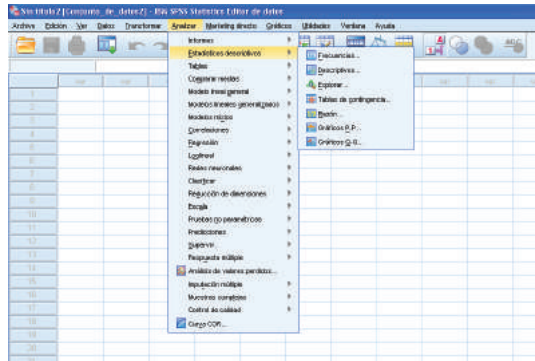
*Sin título2 [Conjunto_de_datos2] - IBM SPSS Statistics Editor de datos

Archivo Edición Ver Datos Transformar Analizar Marketing directo Gráficos Utilidades Ventana Ayuda

Informes
Estadísticos descriptivos
Tablas
Comparar medias
Modelo lineal general
Modelos lineales generalizados
Modelos mixtos
Correlaciones
Regresión
Loglineal
Redes neuronales
Clasificar
Reducción de dimensiones
Escala
Pruebas no paramétricas
Predicciones
Supervivencia
Respuesta múltiple
Análisis de valores perdidos...
Imputación múltiple
Muestras complejas
Control de calidad
Curva COR...

Frecuencias...
Descriptivos...
Explorar...
Tablas de contingencia...
Razón...
Gráficos P-P...
Gráficos Q-Q...

1
2
3
4
5
6
7
8
9
10
11
12
13
14
15
16
17
18
19
20